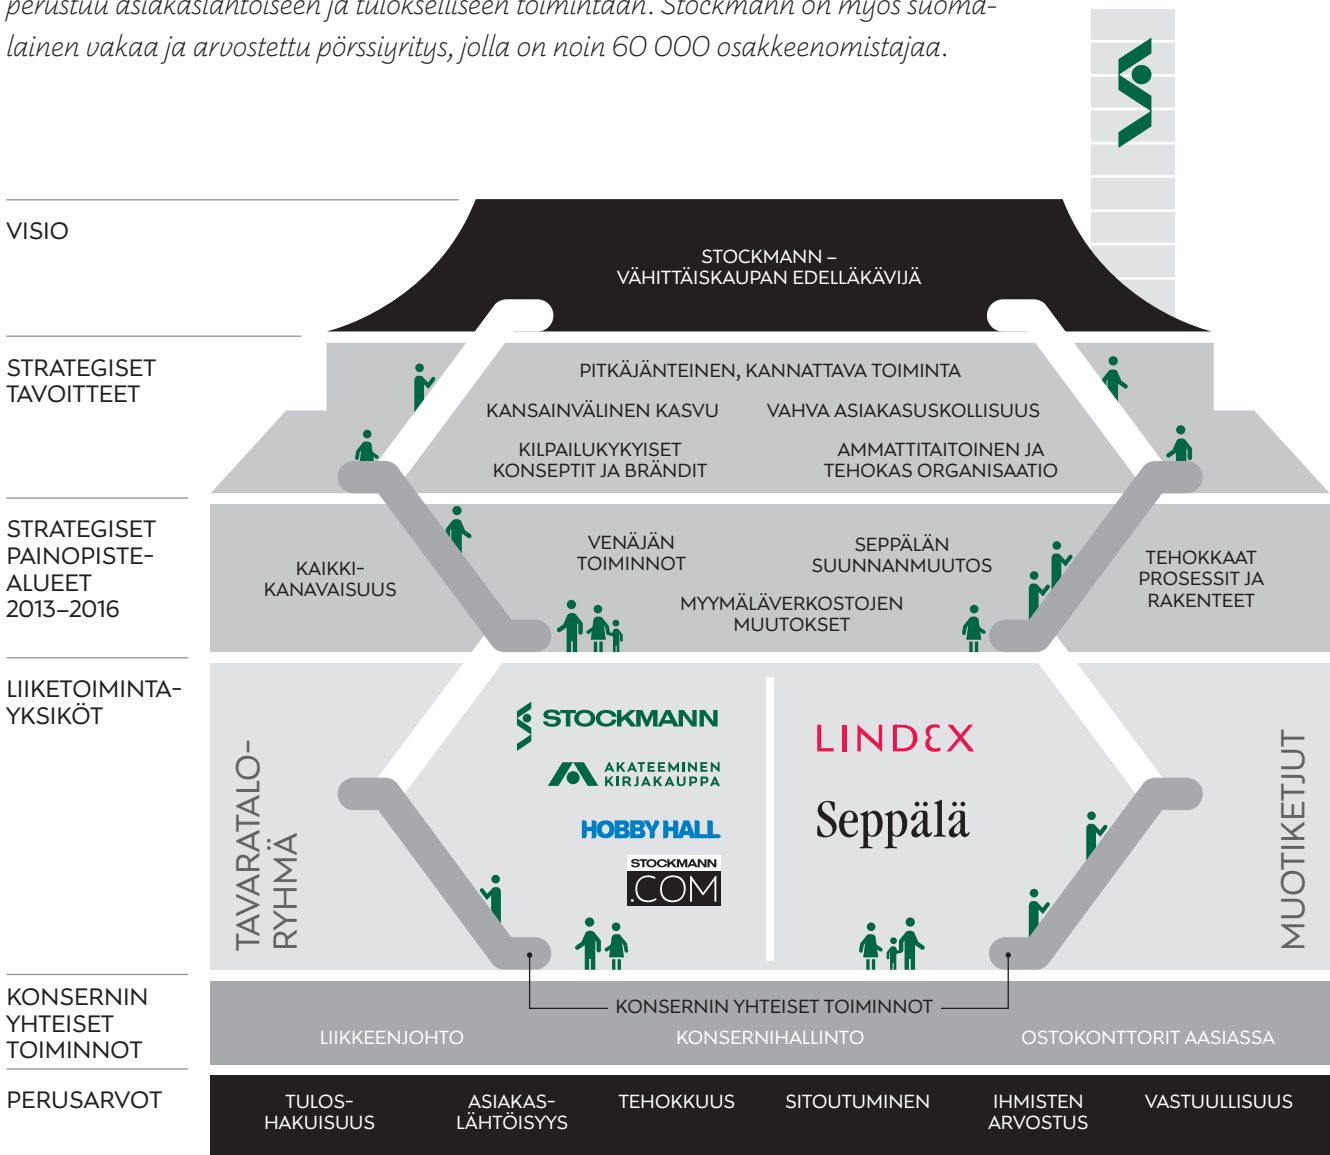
perustuu asiakaslähtöiseen ja tulokselliseen toimintaan. Stockmann on myös suomalainen vakaa ja arvostettu pörssiyritys, jolla on noin 60 000 osakkeenomistajaa.

VISIO

STOCKMANN – VÄHITTÄISKAUPAN EDELLÄKÄVIJÄ

STRATEGISET TAVOITTEET

PITKÄJÄNTEINEN, KANNATTAVA TOIMINTA

KANSAINVÄLINEN KASVU

VAHVA ASIAKASUSKOLLISUUS

KILPAILUKYKYISET KONSEPTIT JA BRÄNDIT

AMMATTITAITOINEN JA TEHOKAS ORGANISAATIO

STRATEGISET PAINOPISTE-ALUEET 2013–2016

KAIKKI-KANAVAISUUS

VENÄJÄN TOIMINNOT

SEPPÄLÄN SUUNNANMUUTOS

MYYMÄLÄVERKOSTOJEN MUUTOKSET

TEHOKKAAT PROSESSIT JA RAKENTEET

LIIKETOIMINTA-YKSIKÖT

TAVARATALO-RYHMÄ

STOCKMANN

AKATEEMINEN KIRJAKAUPPA

HOBBY HALL

STOCKMANN .COM

LINDEX

Seppälä

MUOTIKETJUT

KONSERNIN YHTEISET TOIMINNOT

KONSERNIN YHTEISET TOIMINNOT

LIIKKEENJOHTO

KONSERNIHALLINTO

OSTOKONTTORIT AASIASSA

PERUSARVOT

TULOS-HAKUISUUS

ASIAKAS-LÄHTÖISYYS

TEHOKKUUS

SITOUTUMINEN

IHMISTEN ARVOSTUS

VASTUULLISUUS